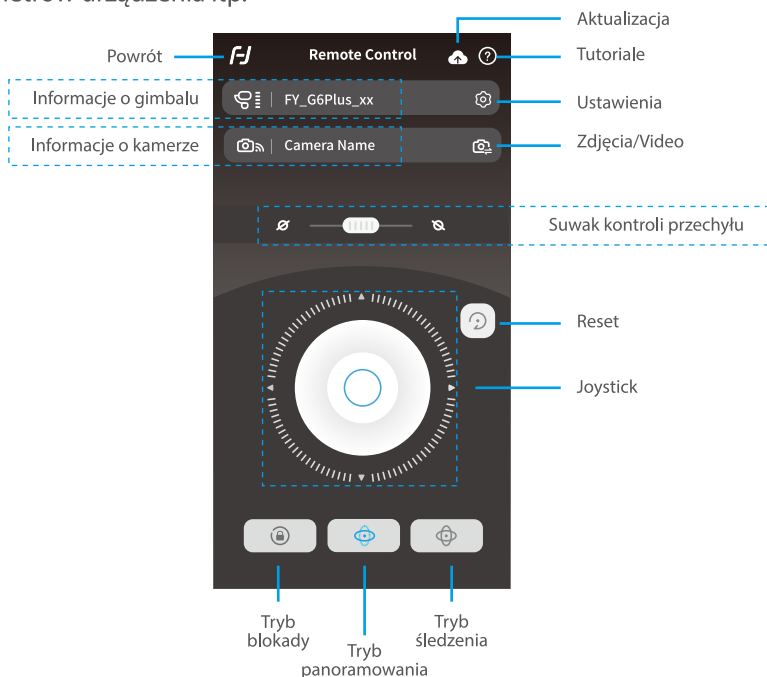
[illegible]

Aktualizacja

Powrót

Remote Control

Tutoriale

Informacje o gimbalu

FY_G6Plus_xx

Ustawienia

Informacje o kamerze

Camera Name

Zdjęcia/Video

Suwak kontroli przechyłu

Reset

Joystick

Tryb blokady

Tryb panoramowania

Tryb śledzenia